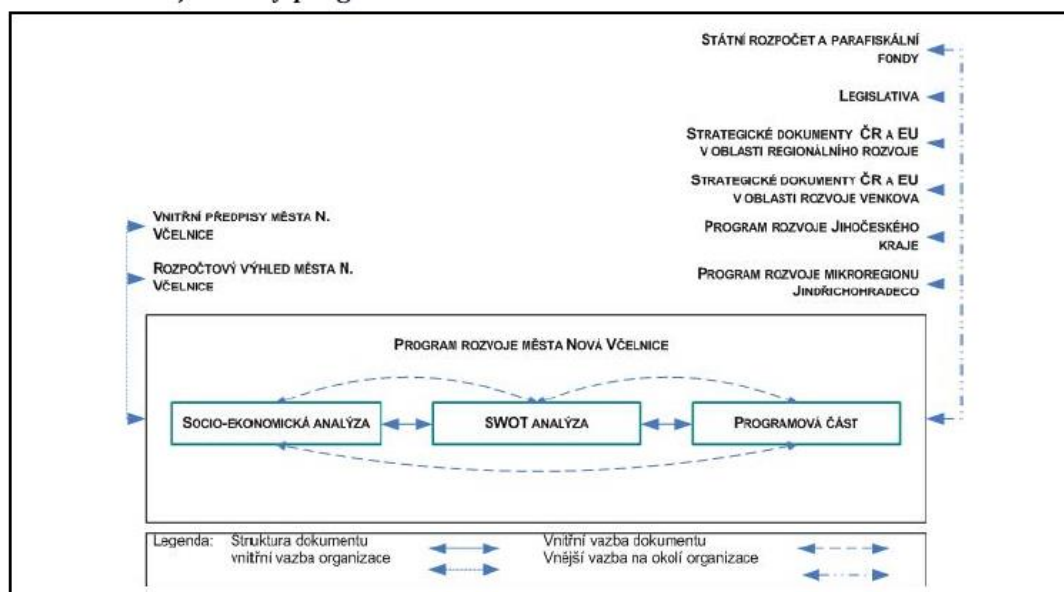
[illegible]

Státní rozpočet a parafiskální fondy

Legislativa

Strategické dokumenty ČR a EU v oblasti regionálního rozvoje

Strategické dokumenty ČR a EU v oblasti rozvoje venkova

Program rozvoje Jihočeského kraje

Program rozvoje mikroregionu Jindřichohradeco

Vnitřní předpisy města N. Včelnice

Rozpočtový výhled města N. Včelnice

Program rozvoje města Nová Včelnice

Socio-ekonomická analýza

SWOT analýza

Programová část

Legenda: Struktura dokumentu vnitřní vazba organizace

Vnitřní vazba dokumentu Vnější vazba na okolí organizace